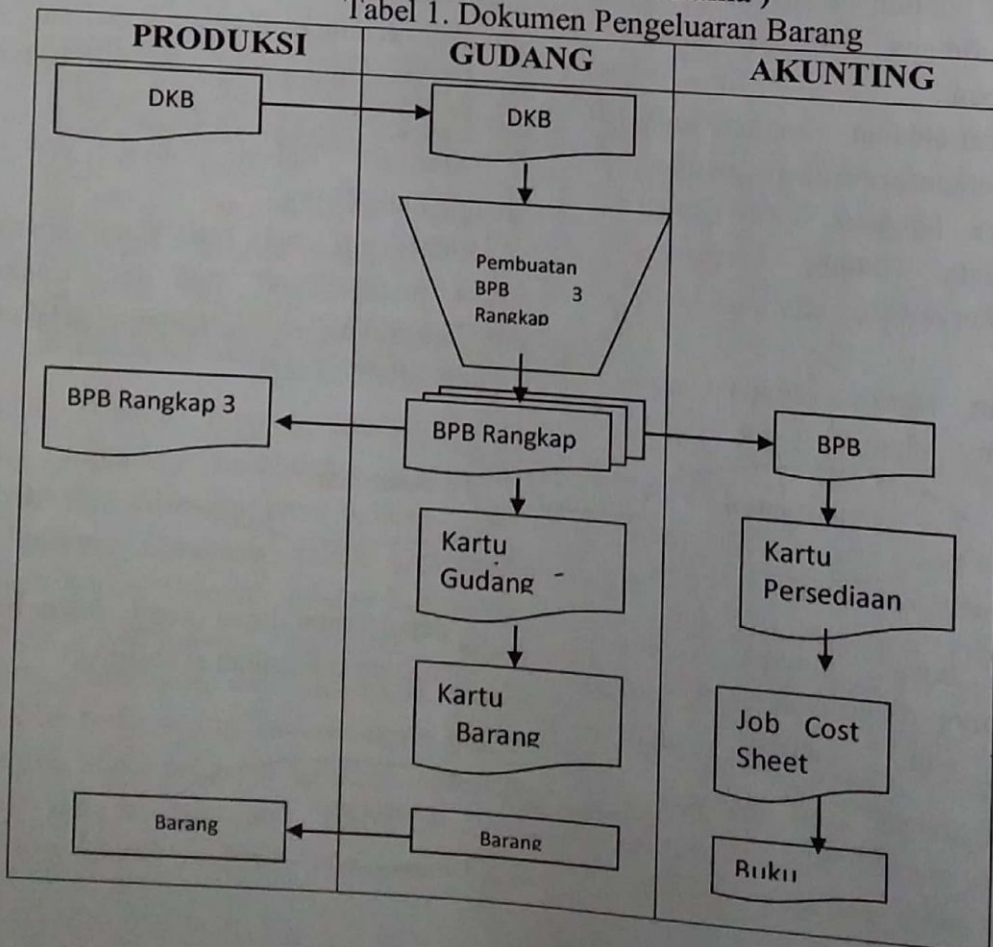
Tabel 1. Dokumen Pengeluaran Barang

PRODUKSI

GUDANG

AKUNTING

DKB

DKB

Pembuatan BPB 3 Rangkap

BPB Rangkap 3

BPB Rangkap

BPB

Kartu Gudang

Kartu Persediaan

Kartu Barang

Job Cost Sheet

Barang

Barang

Buku